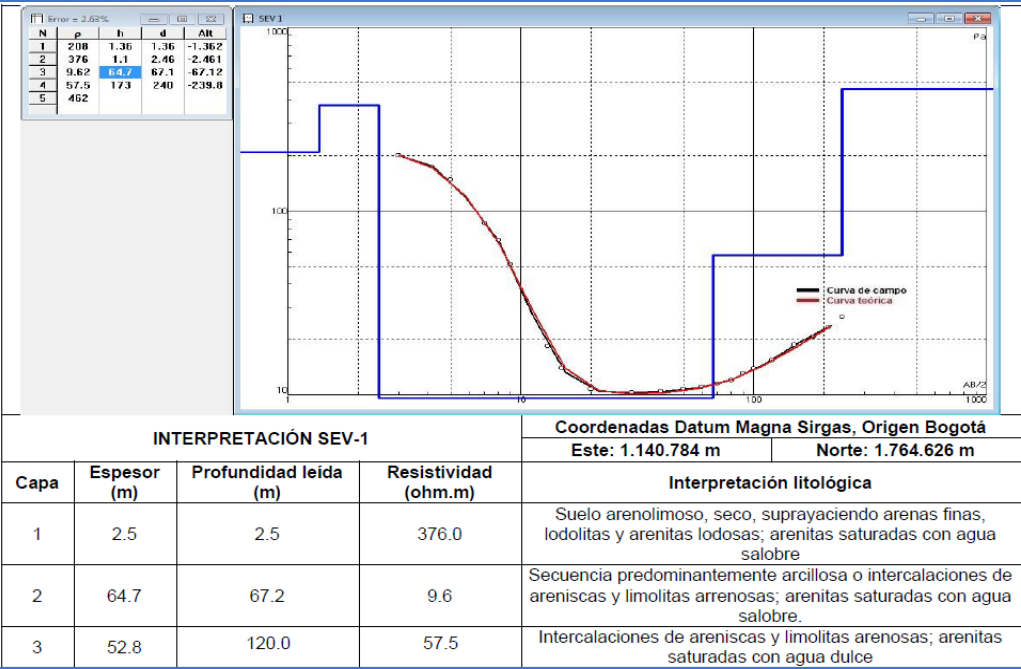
Error = 2.63%

| N | ρ | h | d | Alt |
|---|---|---|---|---|
| 1 | 208 | 1.36 | 1.36 | -1.362 |
| 2 | 376 | 1.1 | 2.46 | -2.461 |
| 3 | 9.62 | 64.7 | 67.1 | -67.12 |
| 4 | 57.5 | 173 | 240 | -239.8 |
| 5 | 462 | | | |

SEV 1

1000

Pa

100

10

1

10

100

1000

AB/2

Curva de campo
Curva teórica

| INTERPRETACIÓN SEV-1 | | | | Coordenadas Datum Magna Sirgas, Origen Bogotá |
|---|---|---|---|---|
| | | | | Este: 1.140.784 m · Norte: 1.764.626 m |
| Capa | Espesor (m) | Profundidad leída (m) | Resistividad (ohm.m) | Interpretación litológica |
| 1 | 2.5 | 2.5 | 376.0 | Suelo arenolimoso, seco, suprayaciendo arenas finas, lodolitas y arenitas lodosas; arenitas saturadas con agua salobre |
| 2 | 64.7 | 67.2 | 9.6 | Secuencia predominantemente arcillosa o intercalaciones de areniscas y limolitas arrenosas; arenitas saturadas con agua salobre. |
| 3 | 52.8 | 120.0 | 57.5 | Intercalaciones de areniscas y limolitas arenosas; arenitas saturadas con agua dulce |